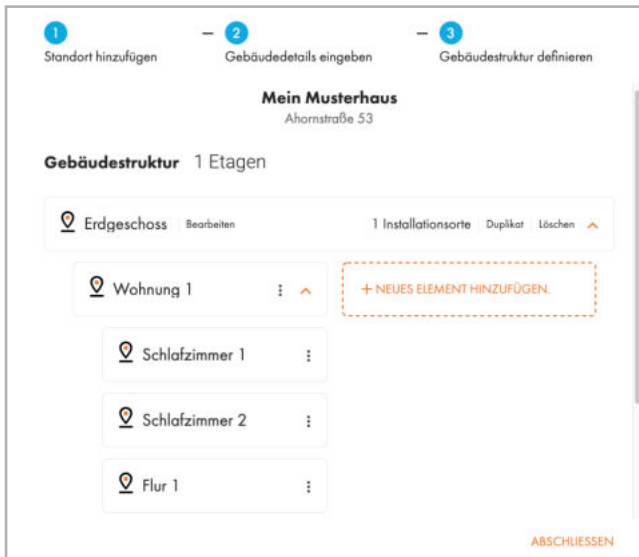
1 Standort hinzufügen – 2 Gebäudedetails eingeben – 3 Gebäudestruktur definieren

Mein Musterhaus
Ahornstraße 53

Gebäudestruktur 1 Etagen

Erdgeschoss Bearbeiten 1 Installationsorte Duplikat Löschen

Wohnung 1

+ NEUES ELEMENT HINZUFÜGEN.

Schlafzimmer 1

Schlafzimmer 2

Flur 1

ABSCHLIESSEN